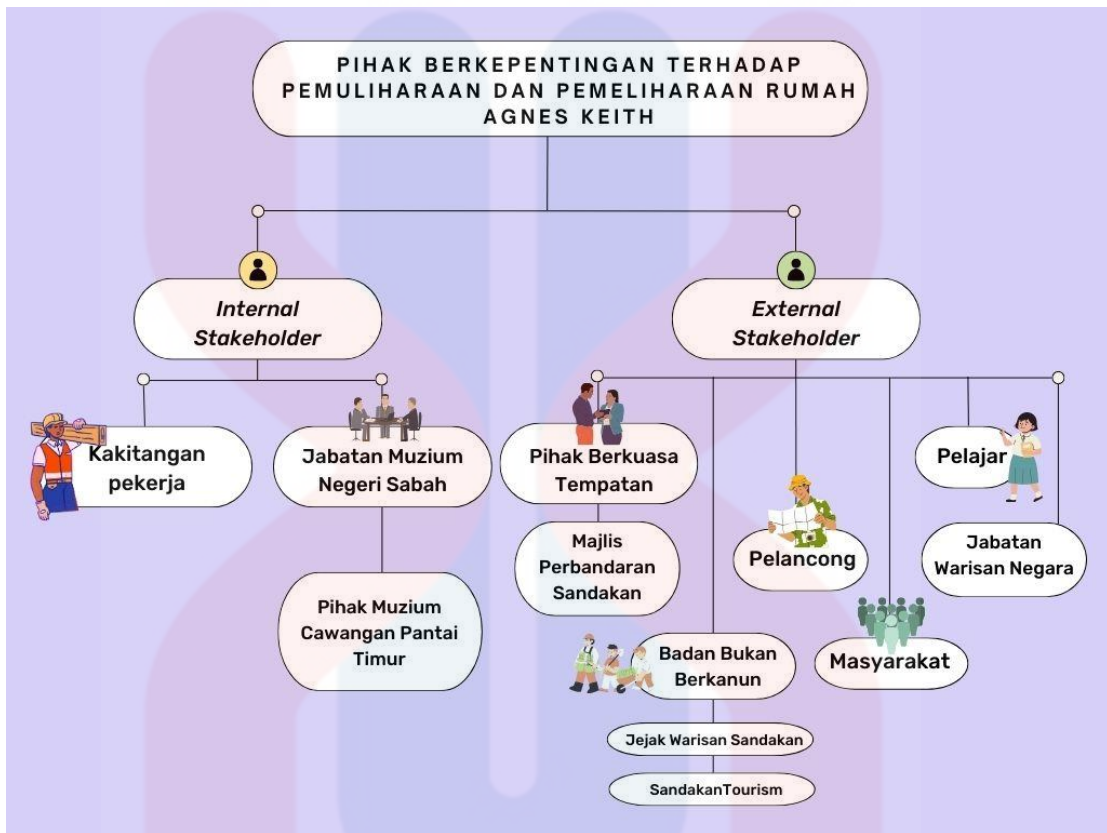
PIHAK BERKEPENTINGAN TERHADAP PEMULIHARAAN DAN PEMELIHARAAN RUMAH AGNES KEITH

Internal Stakeholder

External Stakeholder

Kakitangan pekerja

Jabatan Muzium Negeri Sabah

Pihak Muzium Cawangan Pantai Timur

Pihak Berkuasa Tempatan

Majlis Perbandaran Sandakan

Badan Bukan Berkanun

Jejak Warisan Sandakan

SandakanTourism

Pelancong

Masyarakat

Pelajar

Jabatan Warisan Negara